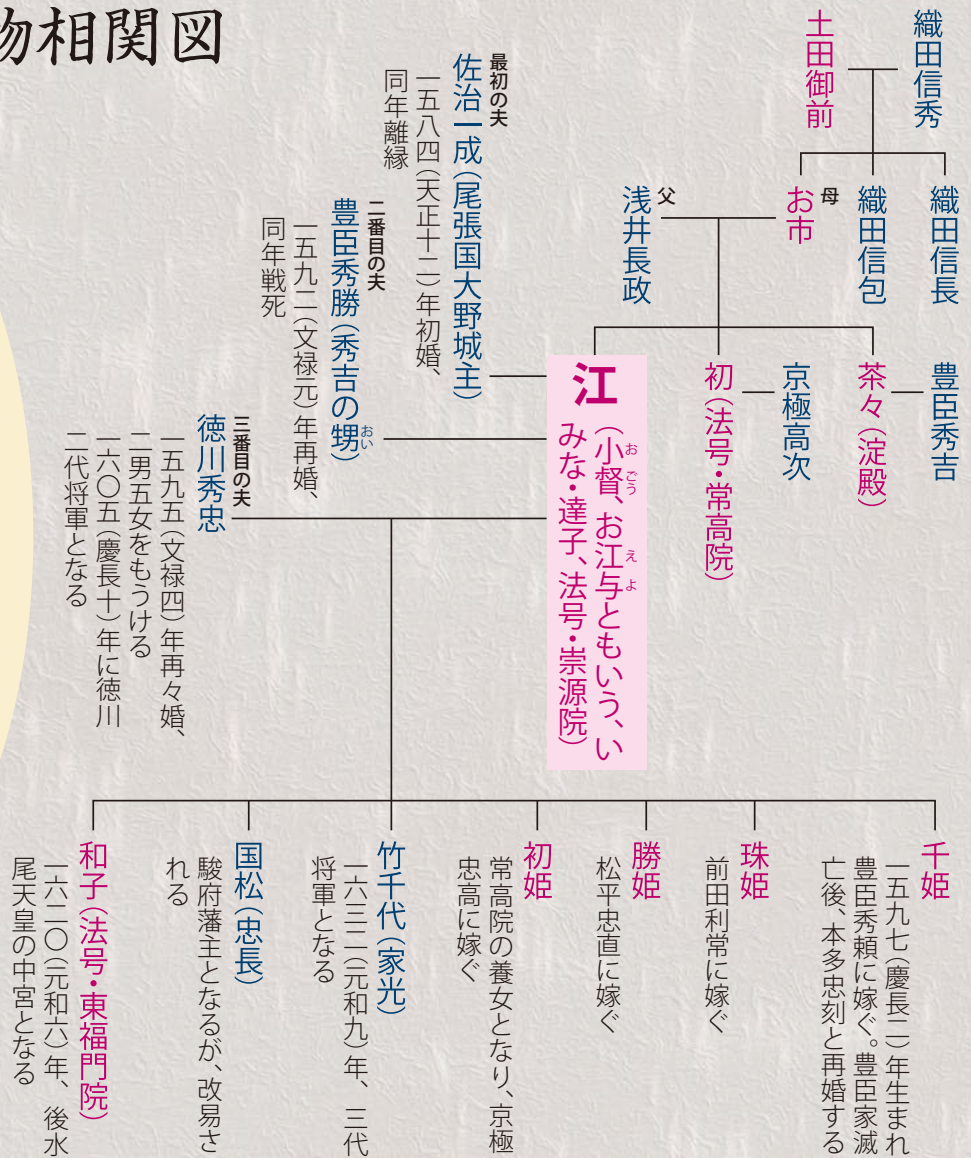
物相関図

織田信秀

土田御前

織田信長

織田信包

母
お市

父
浅井長政

豊臣秀吉

茶々（淀殿）

京極高次

初（法号・常高院）

江（小督、お江与ともいう、いみな・達子、法号・崇源院）

最初の夫
佐治一成（尾張国大野城主）
一五八四（天正十二）年初婚、同年離縁

二番目の夫
豊臣秀勝（秀吉の甥）
一五九二（文禄元）年再婚、同年戦死

三番目の夫
徳川秀忠
一五九五（文禄四）年再々婚、二男五女をもうける
一六〇五（慶長十）年に徳川二代将軍となる

千姫
一五九七（慶長二）年生まれ
豊臣秀頼に嫁ぐ。豊臣家滅亡後、本多忠刻と再婚する

珠姫
前田利常に嫁ぐ

勝姫
松平忠直に嫁ぐ

初姫
常高院の養女となり、京極忠高に嫁ぐ

竹千代（家光）
一六二三（元和九）年、三代将軍となる

国松（忠長）
駿府藩主となるが、改易される

和子（法号・東福門院）
一六二〇（元和六）年、後水尾天皇の中宮となる